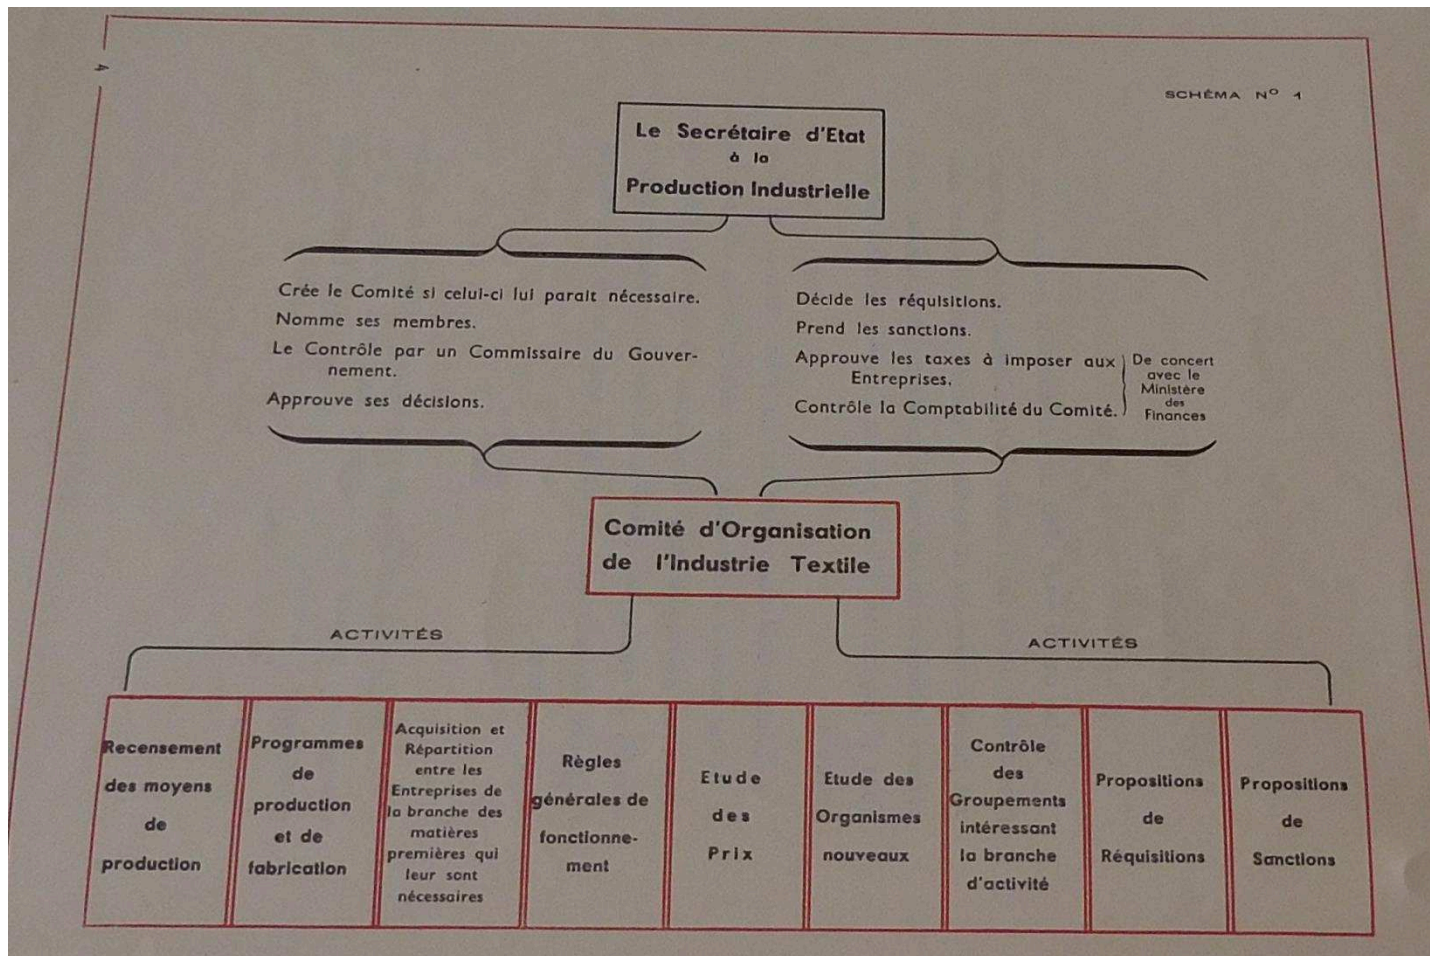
4

SCHÉMA N° 1

Le Secrétaire d'Etat à la Production Industrielle

Crée le Comité si celui-ci lui paraît nécessaire.
Nomme ses membres.
Le Contrôle par un Commissaire du Gouvernement.
Approuve ses décisions.

Décide les réquisitions.
Prend les sanctions.
Approuve les taxes à imposer aux Entreprises.
Contrôle la Comptabilité du Comité.
De concert avec le Ministère des Finances

Comité d'Organisation de l'Industrie Textile

ACTIVITÉS

ACTIVITÉS

| Recensement des moyens de production | Programmes de production et de fabrication | Acquisition et Répartition entre les Entreprises de la branche des matières premières qui leur sont nécessaires | Règles générales de fonctionnement | Etude des Prix | Etude des Organismes nouveaux | Contrôle des Groupements intéressant la branche d'activité | Propositions de Réquisitions | Propositions de Sanctions |